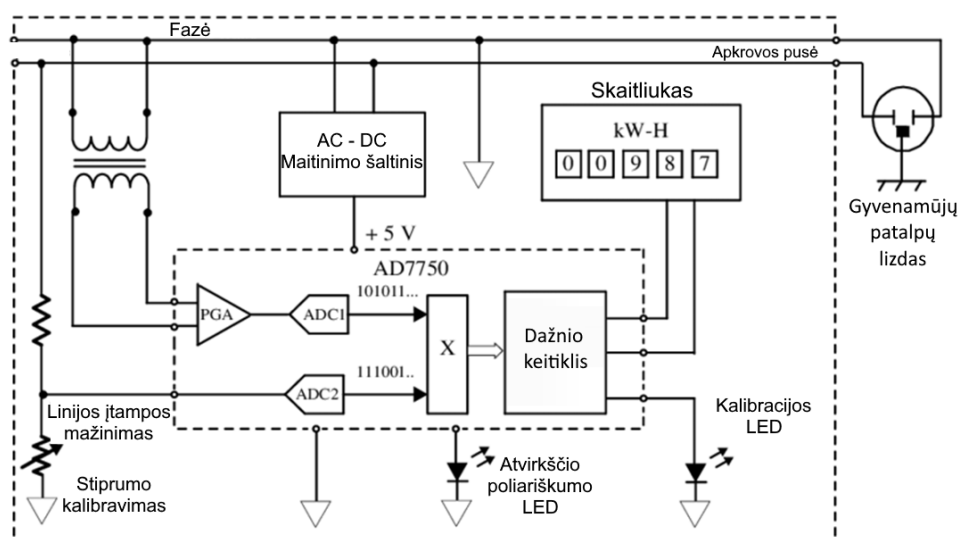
Fazė

Apkrovos pusė

Skaitliukas

kW-H

0 0 9 8 7

AC - DC
Maitinimo šaltinis

+ 5 V

AD7750

101011...

111001..

PGA

ADC1

ADC2

X

Dažnio keitiklis

Gyvenamųjų patalpų lizdas

Linijos įtampos mažinimas

Stiprumo kalibravimas

Atvirkščio poliariškumo LED

Kalibracijos LED